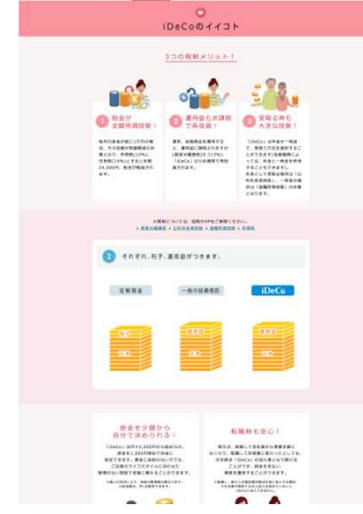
iDeCoのイイコト

3つの税制メリット！

1 掛金が全額所得控除！

2 運用益も非課税で再投資！

3 受取る時も大きな控除！

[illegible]

2 それぞれ、利子、運用益がつきます。

定期預金

一般の投資信託

iDeCo

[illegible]

掛金を少額から自分で決められる！

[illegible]

転職時も安心！

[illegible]